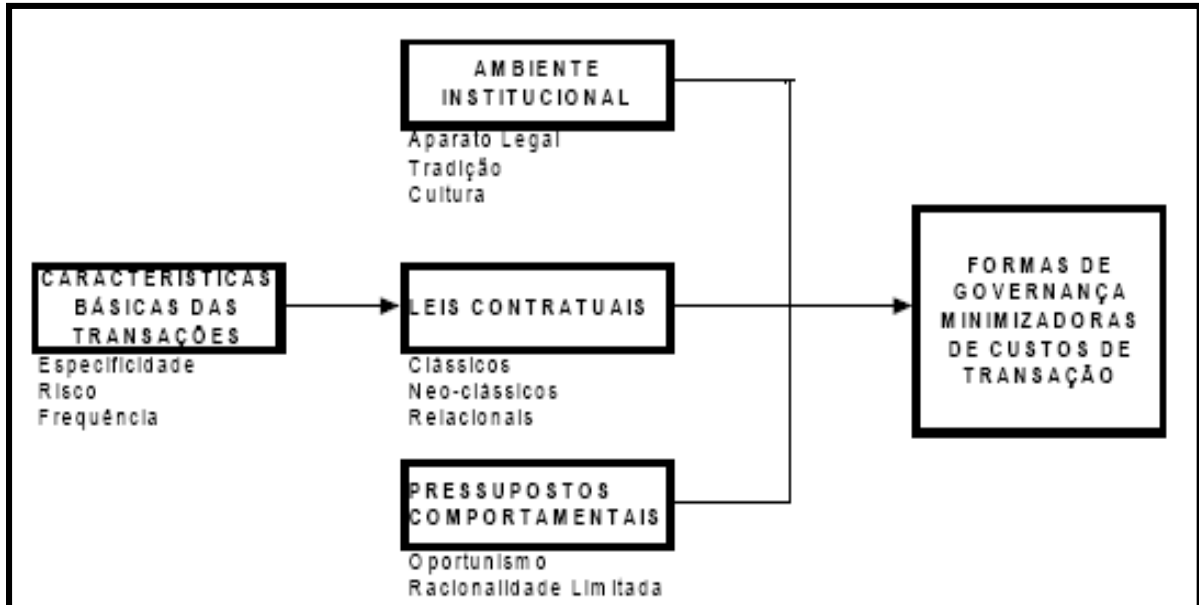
AMBIENTE INSTITUCIONAL

Aparato Legal
Tradição
Cultura

CARACTERÍSTICAS BÁSICAS DAS TRANSAÇÕES

Especificidade
Risco
Frequência

LEIS CONTRATUAIS

Clássicos
Neo-clássicos
Relacionais

PRESSUPOSTOS COMPORTAMENTAIS

Oportunismo
Racionalidade Limitada

FORMAS DE GOVERNANÇA MINIMIZADORAS DE CUSTOS DE TRANSAÇÃO